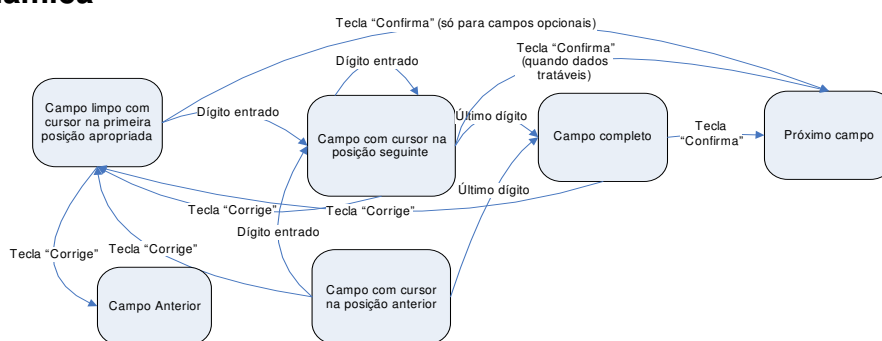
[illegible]âmica

Tecla “Confirma” (só para campos opcionais)

Campo limpo com cursor na primeira posição apropriada

Dígito entrado

Dígito entrado

Campo com cursor na posição seguinte

Tecla “Confirma” (quando dados tratáveis)

Último dígito

Campo completo

Tecla “Confirma”

Próximo campo

Último dígito

Tecla “Corrige”

Tecla “Corrige”

Dígito entrado

Tecla “Corrige”

Tecla “Corrige”

Campo Anterior

Campo com cursor na posição anterior